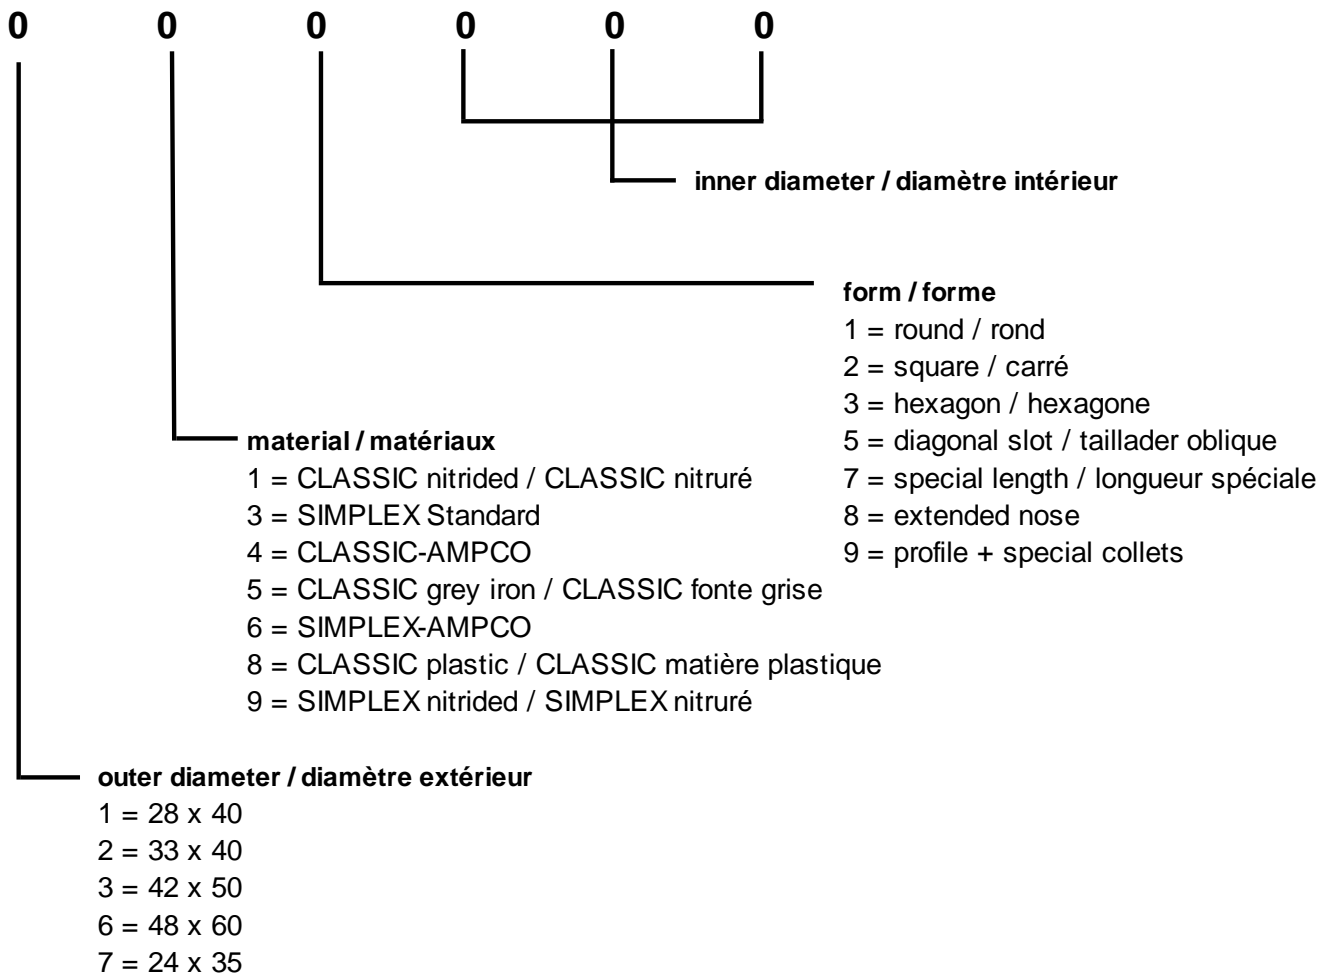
0 0 0 0 0 0

inner diameter / diamètre intérieur

form / forme
1 = round / rond
2 = square / carré
3 = hexagon / hexagone
5 = diagonal slot / taillader oblique
7 = special length / longueur spéciale
8 = extended nose
9 = profile + special collets

material / matériaux
1 = CLASSIC nitrided / CLASSIC nitruré
3 = SIMPLEX Standard
4 = CLASSIC-AMPCO
5 = CLASSIC grey iron / CLASSIC fonte grise
6 = SIMPLEX-AMPCO
8 = CLASSIC plastic / CLASSIC matière plastique
9 = SIMPLEX nitrided / SIMPLEX nitruré

outer diameter / diamètre extérieur
1 = 28 x 40
2 = 33 x 40
3 = 42 x 50
6 = 48 x 60
7 = 24 x 35